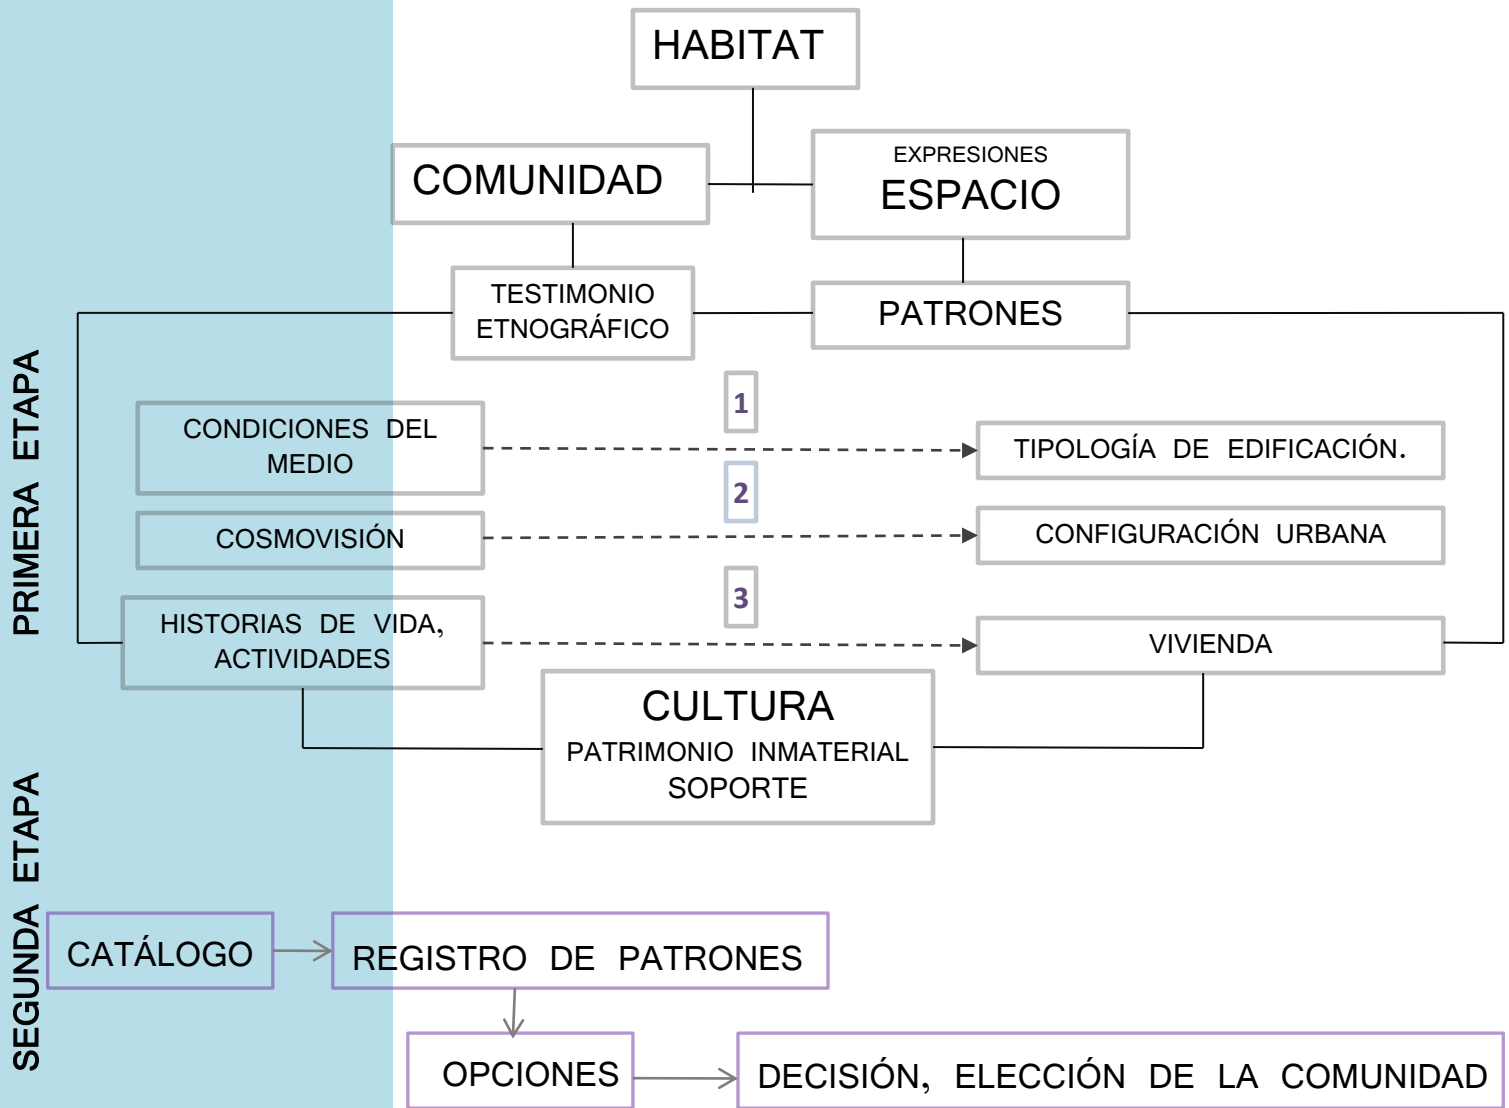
HABITAT

COMUNIDAD

EXPRESIONES
ESPACIO

TESTIMONIO ETNOGRÁFICO

PATRONES

PRIMERA ETAPA

1

CONDICIONES DEL MEDIO

TIPOLOGÍA DE EDIFICACIÓN.

2

COSMOVISIÓN

CONFIGURACIÓN URBANA

3

HISTORIAS DE VIDA, ACTIVIDADES

VIVIENDA

CULTURA
PATRIMONIO INMATERIAL
SOPORTE

SEGUNDA ETAPA

CATÁLOGO

REGISTRO DE PATRONES

OPCIONES

DECISIÓN, ELECCIÓN DE LA COMUNIDAD